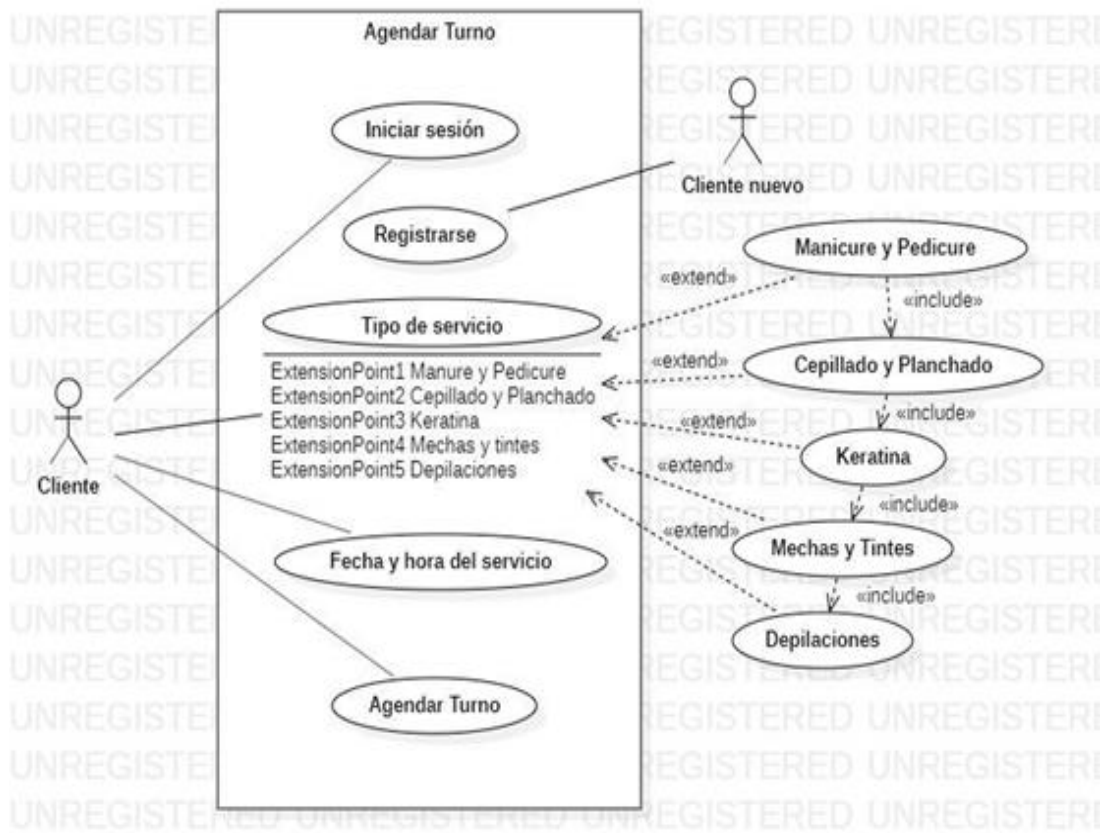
Agendar Turno

Iniciar sesión

Cliente nuevo

Registrarse

Manicure y Pedicure

«extend»

«include»

Tipo de servicio

ExtensionPoint1 Manure y Pedicure
ExtensionPoint2 Cepillado y Planchado
ExtensionPoint3 Keratina
ExtensionPoint4 Mechas y tintes
ExtensionPoint5 Depilaciones

«extend»

Cepillado y Planchado

«include»

«extend»

Keratina

«extend»

«include»

Cliente

«extend»

Mechas y Tintes

Fecha y hora del servicio

«include»

Depilaciones

Agendar Turno

UNREGISTERED UNREGISTERED UNREGISTERED